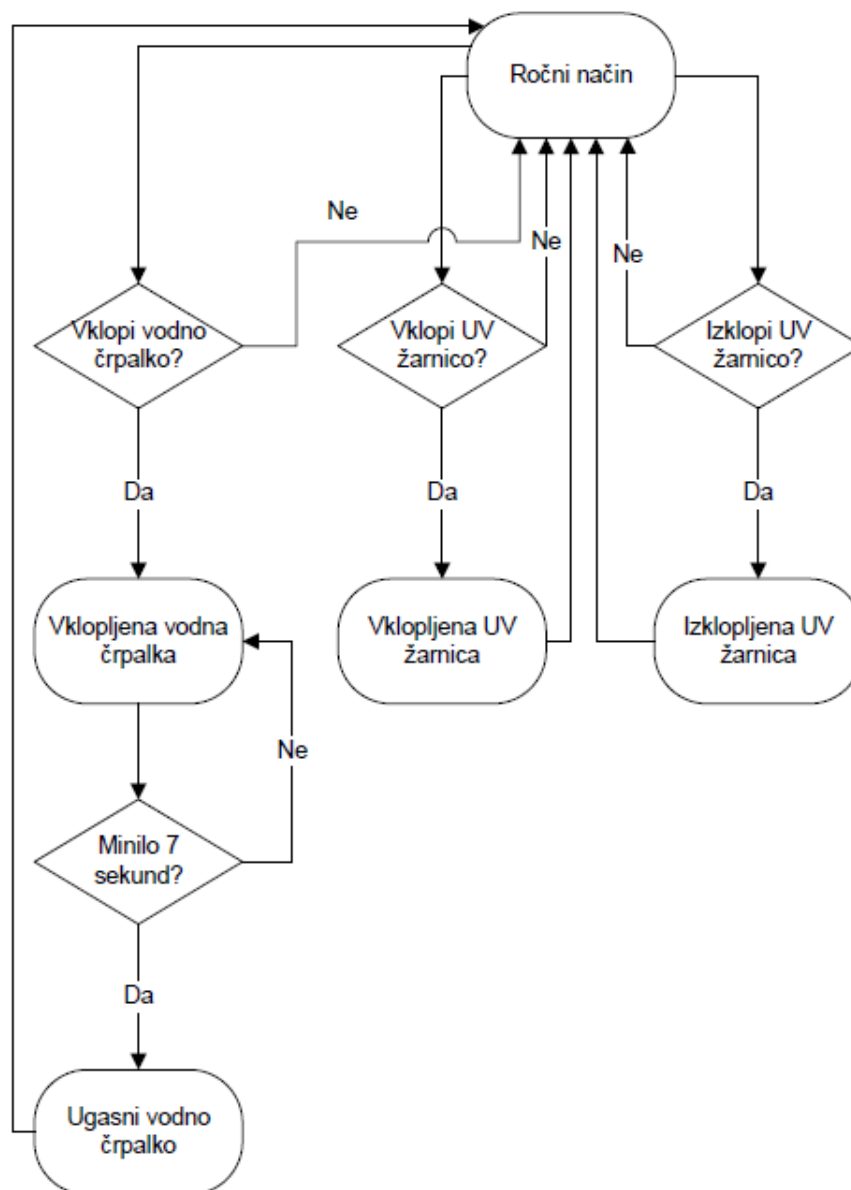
Ročni način

Ne

Ne

Ne

Vklopi vodno črpalko?

Vklopi UV žarnico?

Izklopi UV žarnico?

Da

Da

Da

Vklopljena vodna črpalka

Vklopljena UV žarnica

Izklopljena UV žarnica

Ne

Minilo 7 sekund?

Da

Ugasni vodno črpalko